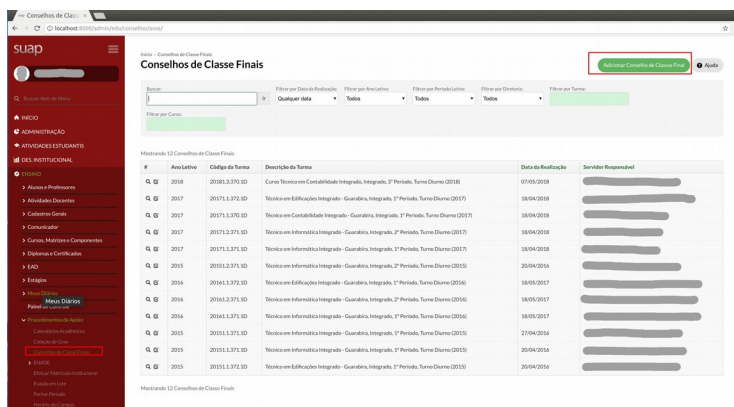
Conselhos de Classe

localhost:8000/admin/edu/conselhoclasse/

suap

Buscar Item de Menu

INÍCIO
ADMINISTRAÇÃO
ATIVIDADES ESTUDANTIS
DES. INSTITUCIONAL
ENSINO
Alunos e Professores
Atividades Docentes
Cadastros Gerais
Comunicador
Cursos, Matrizes e Componentes
Diplomas e Certificados
EAD
Estágios
Meus Diários
Meus Diários
Painel de Controle
Procedimentos de Apoio
Calendários Acadêmicos
Colação de Grau
Conselhos de Classe Finais
ENADE
Efetuar Matrícula Institucional
Exames em Lote
Fechar Período
Horários de Campus

Início » Conselhos de Classe Finais

Conselhos de Classe Finais

Adicionar Conselho de Classe Final

Ajuda

Buscar:

Filtrar por Data de Realização: Qualquer data

Filtrar por Ano Letivo: Todos

Filtrar por Período Letivo: Todos

Filtrar por Diretoria: Todos

Filtrar por Turma:

Filtrar por Curso:

Mostrando 12 Conselhos de Classe Finais

| # | Ano Letivo | Código da Turma | Descrição da Turma | Data da Realização | Servidor Responsável |
|---|---|---|---|---|---|
| | 2018 | 20181.3.370.1D | Curso Técnico em Contabilidade Integrado, Integrado, 3º Período, Turno Diurno (2018) | 07/05/2018 | |
| | 2017 | 20171.1.372.1D | Técnico em Edificações Integrado - Guarabira, Integrado, 1º Período, Turno Diurno (2017) | 18/04/2018 | |
| | 2017 | 20171.1.370.1D | Técnico em Contabilidade Integrado - Guarabira, Integrado, 1º Período, Turno Diurno (2017) | 18/04/2018 | |
| | 2017 | 20171.2.371.1D | Técnico em Informática Integrado - Guarabira, Integrado, 2º Período, Turno Diurno (2017) | 18/04/2018 | |
| | 2017 | 20171.1.371.1D | Técnico em Informática Integrado - Guarabira, Integrado, 1º Período, Turno Diurno (2017) | 18/04/2018 | |
| | 2015 | 20151.2.371.1D | Técnico em Informática Integrado - Guarabira, Integrado, 2º Período, Turno Diurno (2015) | 20/04/2016 | |
| | 2016 | 20161.3.372.1D | Técnico em Edificações Integrado - Guarabira, Integrado, 3º Período, Turno Diurno (2016) | 18/05/2017 | |
| | 2016 | 20161.2.371.1D | Técnico em Informática Integrado - Guarabira, Integrado, 2º Período, Turno Diurno (2016) | 18/05/2017 | |
| | 2016 | 20161.1.371.1D | Técnico em Informática Integrado - Guarabira, Integrado, 1º Período, Turno Diurno (2016) | 18/05/2017 | |
| | 2015 | 20151.1.371.1D | Técnico em Informática Integrado - Guarabira, Integrado, 1º Período, Turno Diurno (2015) | 27/04/2016 | |
| | 2015 | 20151.1.371.1D | Técnico em Informática Integrado - Guarabira, Integrado, 1º Período, Turno Diurno (2015) | 20/04/2016 | |
| | 2015 | 20151.1.372.1D | Técnico em Edificações Integrado - Guarabira, Integrado, 1º Período, Turno Diurno (2015) | 20/04/2016 | |

Mostrando 12 Conselhos de Classe Finais